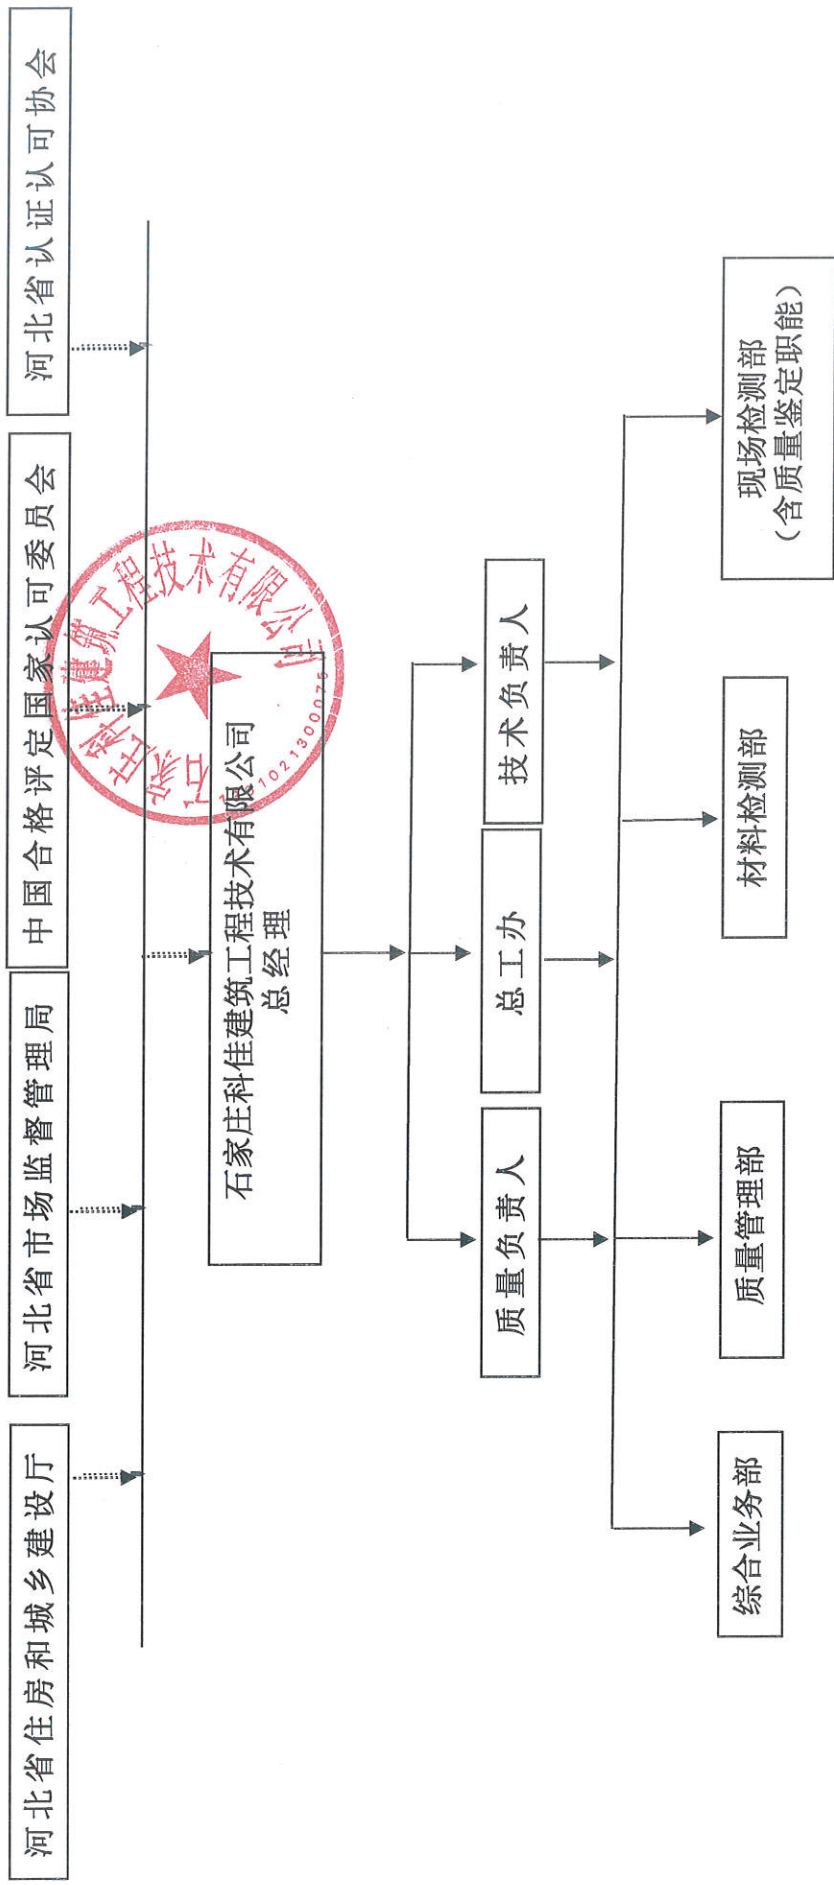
河北省住房和城乡建设厅

河北省市场监督管理局

中国合格评定国家认可委员会

河北省认证认可协会

石家庄科佳建筑工程技术有限公司
总经理

石家庄科佳建筑工程技术有限公司
1021300075

质量负责人

总工办

技术负责人

综合业务部

质量管理部

材料检测部

现场检测部
（含质量鉴定职能）